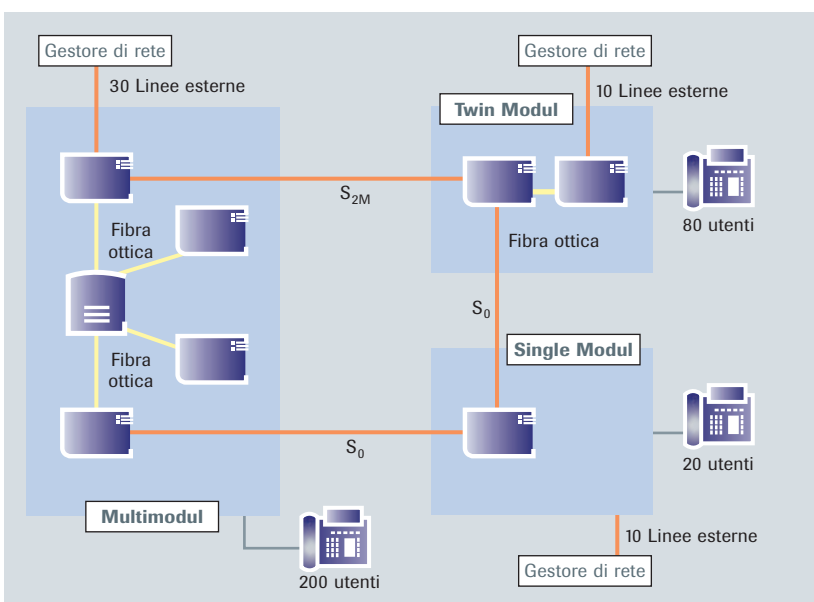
Gestore di rete

30 Linee esterne

Gestore di rete

10 Linee esterne

Twin Modul

$S_{2M}$

80 utenti

Fibra ottica

Fibra ottica

Fibra ottica

$S_0$

Single Modul

20 utenti

$S_0$

Multimodul

200 utenti

10 Linee esterne

Gestore di rete